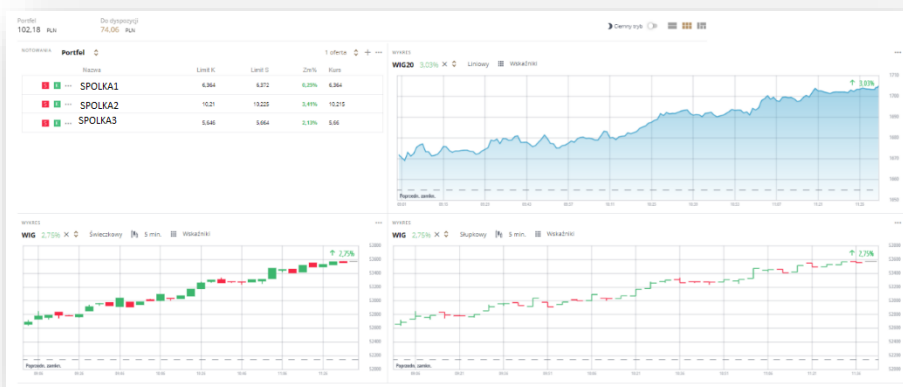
Portfel
102,18 PLN

Do dyspozycji
74,06 PLN

Ciemny tryb

NOTOWANIA Portfel

1 oferta +

| | Nazwa | Limit K | Limit S | Zm% | Kurs |
|---|---|---|---|---|---|
| K S ··· | SPOLKA1 | 6,364 | 6,372 | 6,25% | 6,364 |
| K S ··· | SPOLKA2 | 10,21 | 10,225 | 3,41% | 10,215 |
| K S ··· | SPOLKA3 | 5,646 | 5,664 | 2,13% | 5,66 |

WYKRES
WIG20 3,03% × Liniowy Wskaźniki
3,03%
Poprzedn. zamkn.

WYKRES
WIG 2,75% × Świecowy 5 min. Wskaźniki
2,75%
Poprzedn. zamkn.

WYKRES
WIG 2,75% × Słupkowy 5 min. Wskaźniki
2,75%
Poprzedn. zamkn.